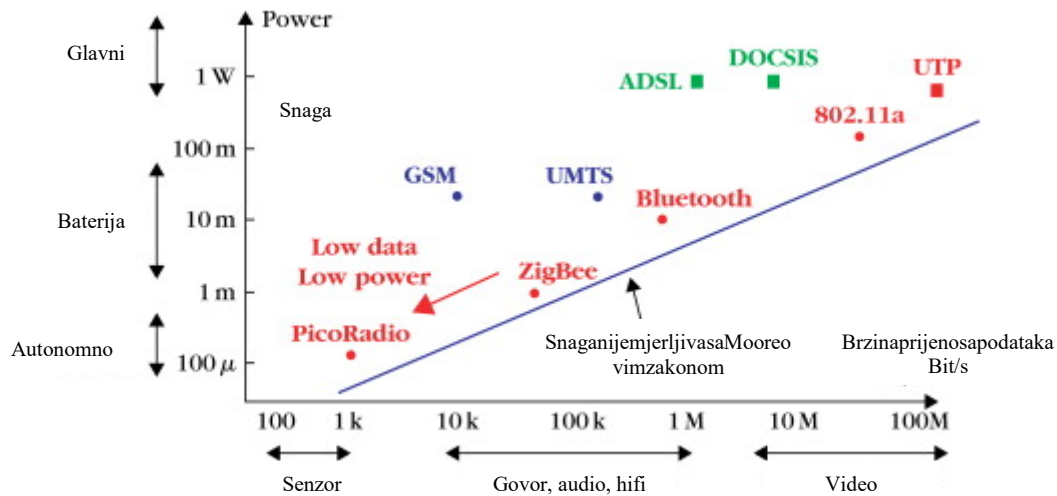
Power

Glavni

1 W

Snaga

100 m

Baterija

10 m

1 m

Autonomno

100 $\mu$

ADSL

DOCSIS

UTP

802.11a

GSM

UMTS

Bluetooth

Low data
Low power

ZigBee

PicoRadio

SnaganijemjerljivasaMooreo vimzakonom

Brzinaprijenosapodataka Bit/s

100 1 k 10 k 100 k 1 M 10 M 100M

Senzor

Govor, audio, hifi

Video